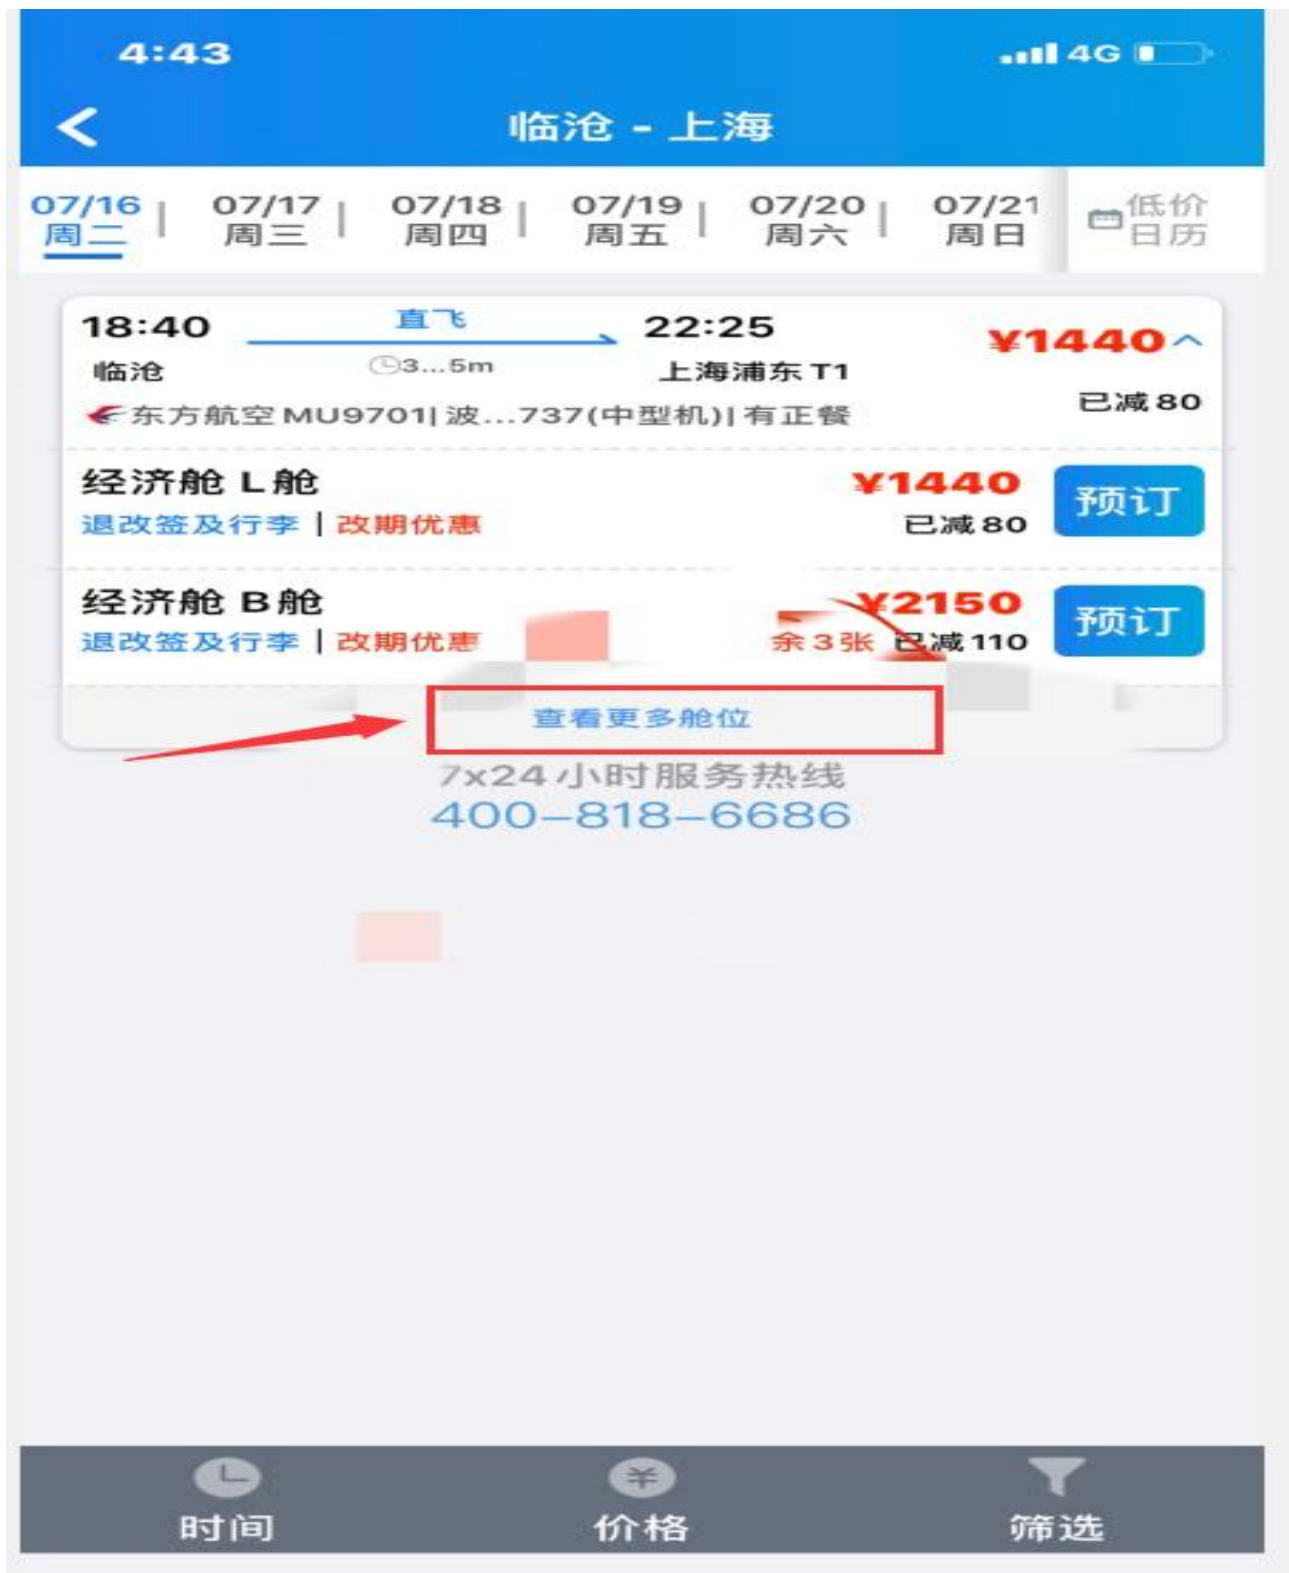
4:43

4G

临沧 - 上海

07/16 周二 | 07/17 周三 | 07/18 周四 | 07/19 周五 | 07/20 周六 | 07/21 周日

低价日历

18:40 直飞 22:25
临沧 3...5m 上海浦东 T1
¥1440
东方航空 MU9701| 波...737(中型机)| 有正餐
已减 80

经济舱 L舱
退改签及行李 | 改期优惠
¥1440
已减 80
预订

经济舱 B舱
退改签及行李 | 改期优惠
¥2150
余3张 已减 110
预订

查看更多舱位

7x24小时服务热线
400-818-6686

时间 价格 筛选